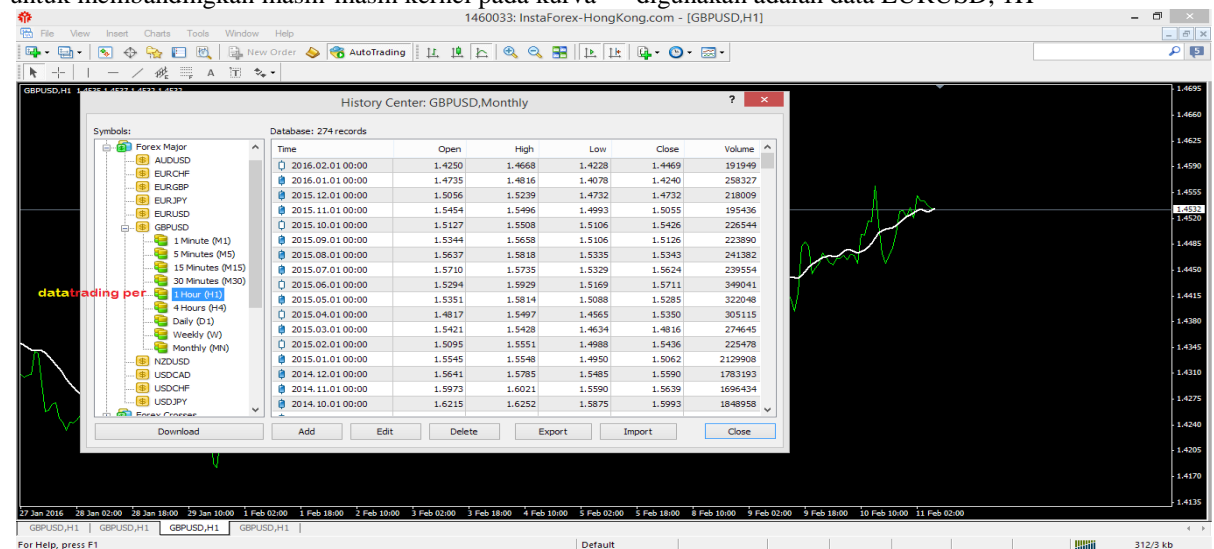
untuk membandingkan masih-masih kernel pada kurva — digunakan adalah data EURUSD, H1

1460033: InstaForex-HongKong.com - [GBPUSD,H1]

File View Insert Charts Tools Window Help

New Order AutoTrading

GBPUSD,H1 1.4535 1.4537 1.4532 1.4532

History Center: GBPUSD,Monthly

Symbols:

Forex Major
AUDUSD
EURCHF
EURGBP
EURJPY
EURUSD
GBPUSD
1 Minute (M1)
5 Minutes (M5)
15 Minutes (M15)
30 Minutes (M30)
1 Hour (H1)
4 Hours (H4)
Daily (D1)
Weekly (W)
Monthly (MN)
NZDUSD
USDCAD
USDCHF
USDJPY
Forex Crosses

Database: 274 records

| Time | Open | High | Low | Close | Volume |
|---|---|---|---|---|---|
| 2016.02.01 00:00 | 1.4250 | 1.4668 | 1.4228 | 1.4469 | 191949 |
| 2016.01.01 00:00 | 1.4735 | 1.4816 | 1.4078 | 1.4240 | 258327 |
| 2015.12.01 00:00 | 1.5056 | 1.5239 | 1.4732 | 1.4732 | 218009 |
| 2015.11.01 00:00 | 1.5454 | 1.5496 | 1.4993 | 1.5055 | 195436 |
| 2015.10.01 00:00 | 1.5127 | 1.5508 | 1.5106 | 1.5426 | 226544 |
| 2015.09.01 00:00 | 1.5344 | 1.5658 | 1.5106 | 1.5126 | 223890 |
| 2015.08.01 00:00 | 1.5637 | 1.5818 | 1.5335 | 1.5343 | 241382 |
| 2015.07.01 00:00 | 1.5710 | 1.5735 | 1.5329 | 1.5624 | 239554 |
| 2015.06.01 00:00 | 1.5294 | 1.5929 | 1.5169 | 1.5711 | 349041 |
| 2015.05.01 00:00 | 1.5351 | 1.5814 | 1.5088 | 1.5285 | 322048 |
| 2015.04.01 00:00 | 1.4817 | 1.5497 | 1.4565 | 1.5350 | 305115 |
| 2015.03.01 00:00 | 1.5421 | 1.5428 | 1.4634 | 1.4816 | 274645 |
| 2015.02.01 00:00 | 1.5095 | 1.5551 | 1.4988 | 1.5436 | 225478 |
| 2015.01.01 00:00 | 1.5545 | 1.5548 | 1.4950 | 1.5062 | 2129908 |
| 2014.12.01 00:00 | 1.5641 | 1.5785 | 1.5485 | 1.5590 | 1783193 |
| 2014.11.01 00:00 | 1.5973 | 1.6021 | 1.5590 | 1.5639 | 1696434 |
| 2014.10.01 00:00 | 1.6215 | 1.6252 | 1.5875 | 1.5993 | 1848958 |

Download Add Edit Delete Export Import Close

datatrading per

1.4695 1.4660 1.4625 1.4590 1.4555 1.4532 1.4520 1.4485 1.4450 1.4415 1.4380 1.4345 1.4310 1.4275 1.4240 1.4205 1.4170 1.4135

27 Jan 2016 28 Jan 02:00 28 Jan 18:00 29 Jan 10:00 1 Feb 02:00 1 Feb 18:00 2 Feb 10:00 3 Feb 02:00 3 Feb 18:00 4 Feb 10:00 5 Feb 02:00 5 Feb 18:00 8 Feb 10:00 9 Feb 02:00 9 Feb 18:00 10 Feb 10:00 11 Feb 02:00

GBPUSD,H1 GBPUSD,H1 GBPUSD,H1 GBPUSD,H1

For Help, press F1 Default 312/3 kb